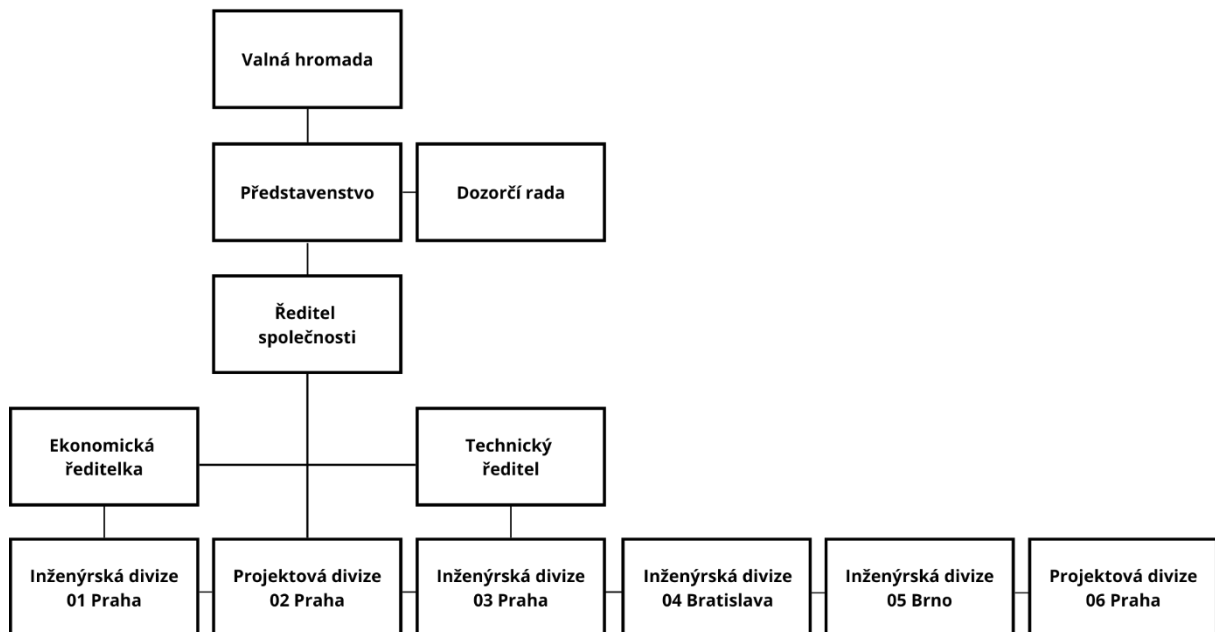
Valná hromada

Představenstvo

Dozorčí rada

Ředitel společnosti

Ekonomická ředitelka

Technický ředitel

Inženýrská divize 01 Praha

Projektová divize 02 Praha

Inženýrská divize 03 Praha

Inženýrská divize 04 Bratislava

Inženýrská divize 05 Brno

Projektová divize 06 Praha